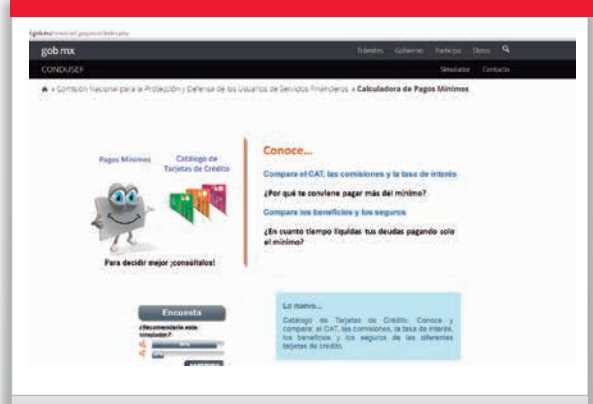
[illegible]

gob mx

Trámites Gobierno Participa Datos

CONDUSEF

Simulador Contacto

» Comisión Nacional para la Protección y Defensa de los Usuarios de Servicios Financieros » Calculadora de Pagos Mínimos

Pagos Mínimos

Catálogo de Tarjetas de Crédito

Para decidir mejor ¡consúltalos!

Conoce...

Compara el CAT, las comisiones y la tasa de interés

¿Por qué te conviene pagar más del mínimo?

Compara los beneficios y los seguros

¿En cuánto tiempo liquidas tus deudas pagando solo el mínimo?

Encuesta

¿Recomendaría este simulador?

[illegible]

Lo nuevo...

Catálogo de Tarjetas de Crédito. Conoce y compara: el CAT, las comisiones, la tasa de interés, los beneficios y los seguros de las diferentes tarjetas de crédito.